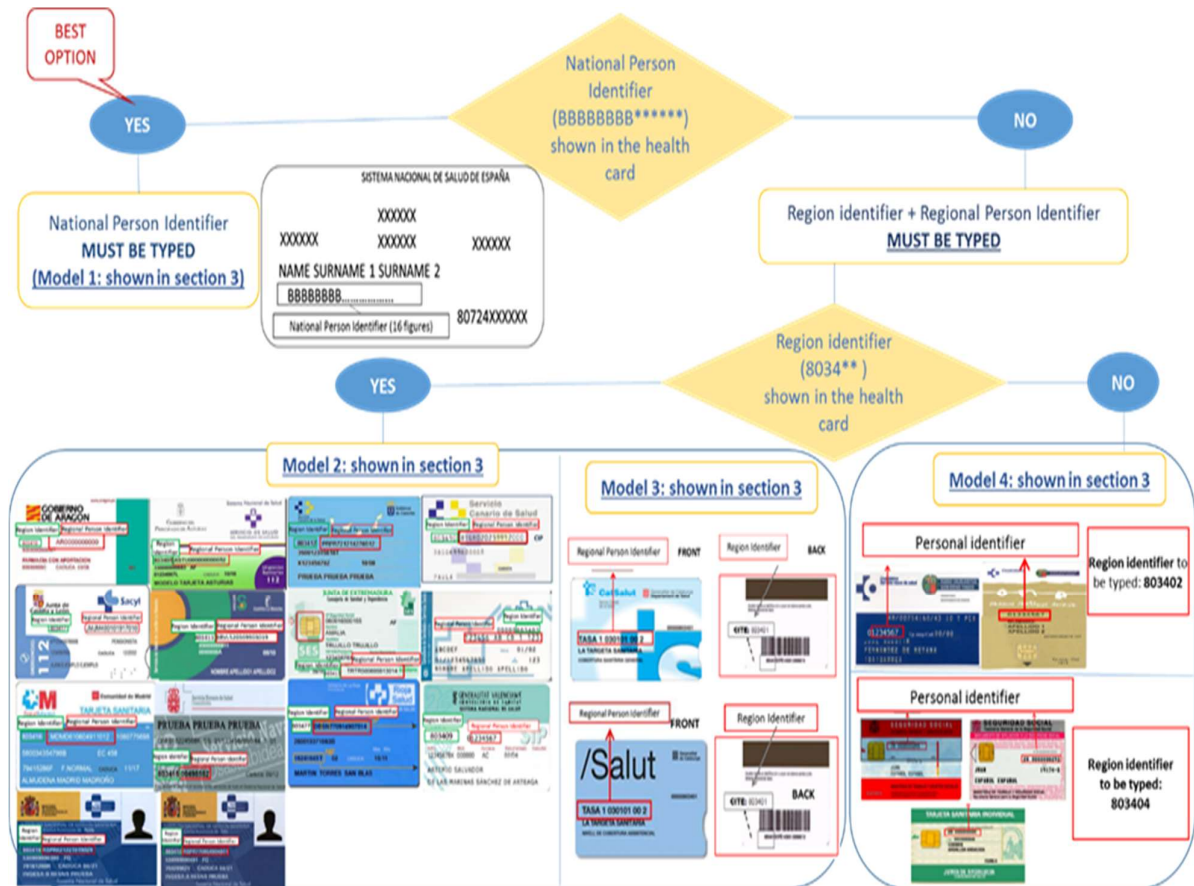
BEST OPTION

YES

National Person Identifier (BBBBBBBB******) shown in the health card

NO

National Person Identifier
MUST BE TYPED
(Model 1: shown in section 3)

SISTEMA NACIONAL DE SALUD DE ESPAÑA
XXXXXX
XXXXXX XXXXXX XXXXXX
NAME SURNAME 1 SURNAME 2
BBBBBBBB.............
National Person Identifier (16 figures)
80724XXXXXX

Region identifier + Regional Person Identifier
MUST BE TYPED

Region identifier (8034** ) shown in the health card

YES

NO

Model 2: shown in section 3

GOBIERNO DE ARAGON
Region Identifier
Regional Person Identifier
Regional Person Identifier
Region Identifier
Servicio Canario de Salud
Sacyl
Junta de Castilla y León
JUNTA DE EXTREMADURA
SES
Regional Person Identifier
PRUEBA PRUEBA PRUEBA
TARJETA SANITARIA
Comunidad de Madrid
PRUEBA PRUEBA PRUEBA
ALMUDENA MADRID MADROÑO
MARTIN TORRES SAN BLAS
GENERALITAT VALENCIANA
SIP

Model 3: shown in section 3

Regional Person Identifier
FRONT
Region Identifier
BACK
CatSalut
TASA 1 030101 00 2
LA TARGETA SANITÀRIA
CITE: 803401
Regional Person Identifier
FRONT
Region Identifier
/Salut
TASA 1 030101 00 2
LA TARJETA SANITARIA
CITE: 803401
BACK

Model 4: shown in section 3

Personal identifier
Region identifier to be typed: 803402

Personal identifier
SEGURIDAD SOCIAL
SEGURIDAD SOCIAL
Region identifier to be typed: 803404
TARJETA SANITARIA INDIVIDUAL